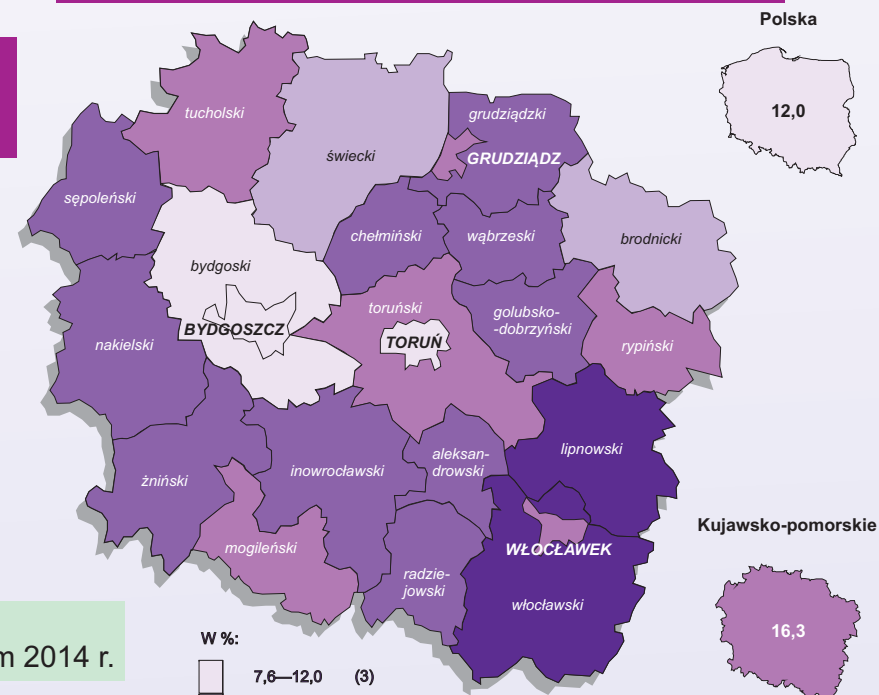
Polska

12,0

tucholski

świecki

grudziądzki

GRUDZIĄDZ

sępoleński

chełmiński

wąbrzeski

brodnicki

bydgoski

BYDGOSZCZ

toruński

TORUŃ

golubsko-dobrzyński

rypiński

nakielski

lipnowski

aleksandrowski

inowrocławski

żniński

WŁOCŁAWEK

mogileński

radziejowski

włocławski

Kujawsko-pomorskie

16,3

m 2014 r.

W %:

7,6—12,0 (3)